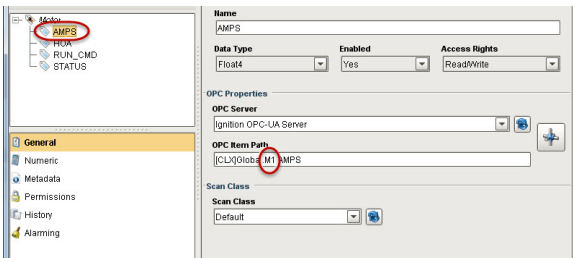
Motor
AMPS
HOA
RUN_CMD
STATUS

General
Numeric
Metadata
Permissions
History
Alarming

Name
AMPS
Data Type
Float4
Enabled
Yes
Access Rights
Read/Write
OPC Properties
OPC Server
Ignition OPC-UA Server
OPC Item Path
[CLX]Global.M1.AMPS
Scan Class
Scan Class
Default